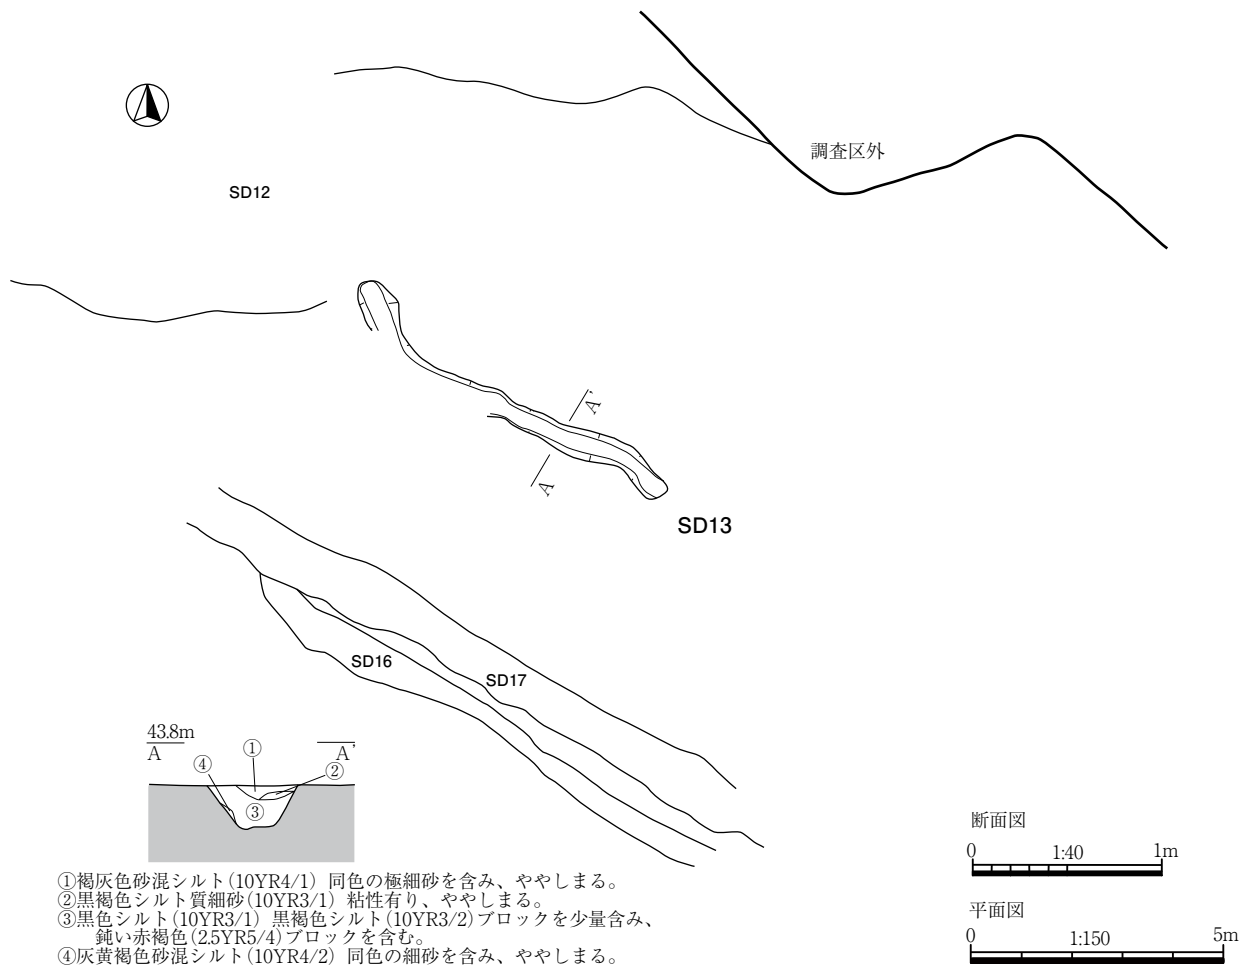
調査区外

SD12

A'

A

SD13

SD16

SD17

43.8m
A

A'

①

②

④

③

①褐灰色砂混シルト(10YR4/1) 同色の極細砂を含み、ややしまる。
②黒褐色シルト質細砂(10YR3/1) 粘性有り、ややしまる。
③黒色シルト(10YR3/1) 黒褐色シルト(10YR3/2)ブロックを少量含み、鈍い赤褐色(2.5YR5/4)ブロックを含む。
④灰黄褐色砂混シルト(10YR4/2) 同色の細砂を含み、ややしまる。

断面図
0 1:40 1m

平面図
0 1:150 5m